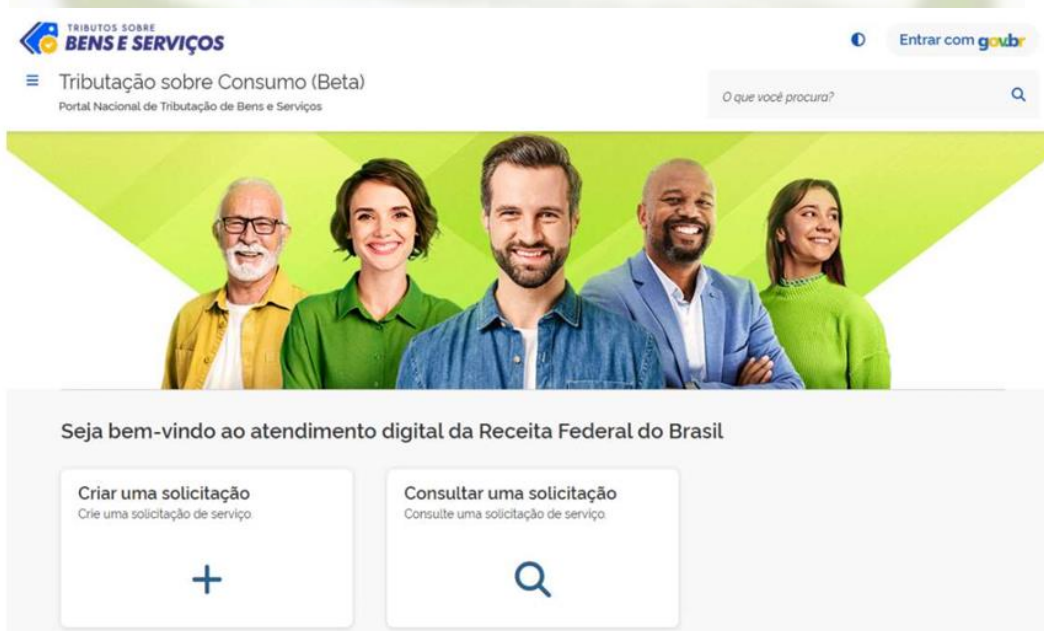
TRIBUTOS SOBRE
BENS E SERVIÇOS

Entrar com gov.br

Tributação sobre Consumo (Beta)
Portal Nacional de Tributação de Bens e Serviços

O que você procura?

Seja bem-vindo ao atendimento digital da Receita Federal do Brasil

Criar uma solicitação
Crie uma solicitação de serviço.

+

Consultar uma solicitação
Consulte uma solicitação de serviço.